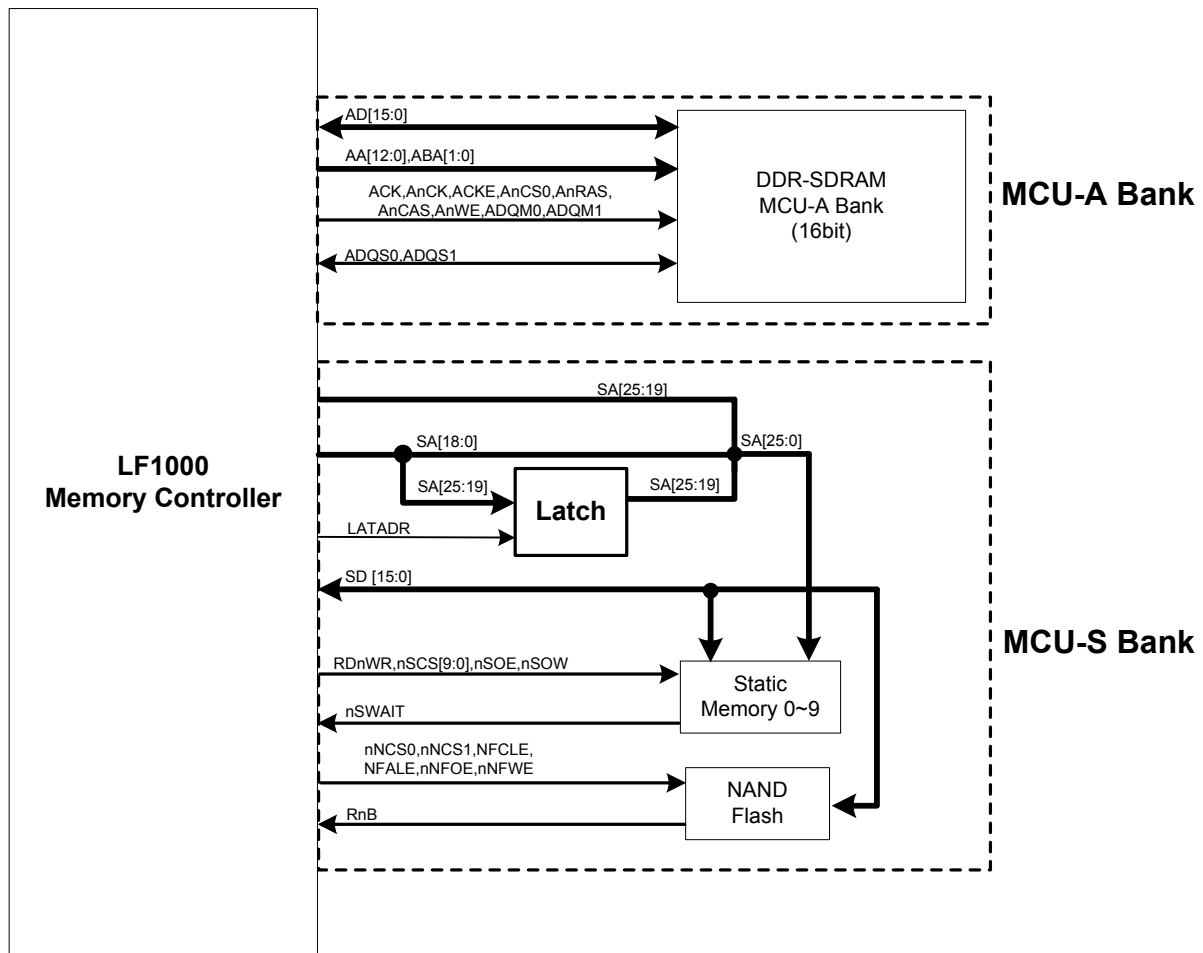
AD[15:0]

AA[12:0],ABA[1:0]

ACK,AnCK,ACKE,AnCS0,AnRAS,
AnCAS,AnWE,ADQM0,ADQM1

ADQS0,ADQS1

DDR-SDRAM
MCU-A Bank
(16bit)

MCU-A Bank

LF1000
Memory Controller

SA[25:19]

SA[18:0]

SA[25:0]

SA[25:19]

Latch

SA[25:19]

LATADR

SD [15:0]

MCU-S Bank

RDnWR,nSCS[9:0],nSOE,nSOW

Static
Memory 0~9

nSWAIT

nNCS0,nNCS1,NFCLE,
NFALE,nNFOE,nNFWE

NAND
Flash

RnB